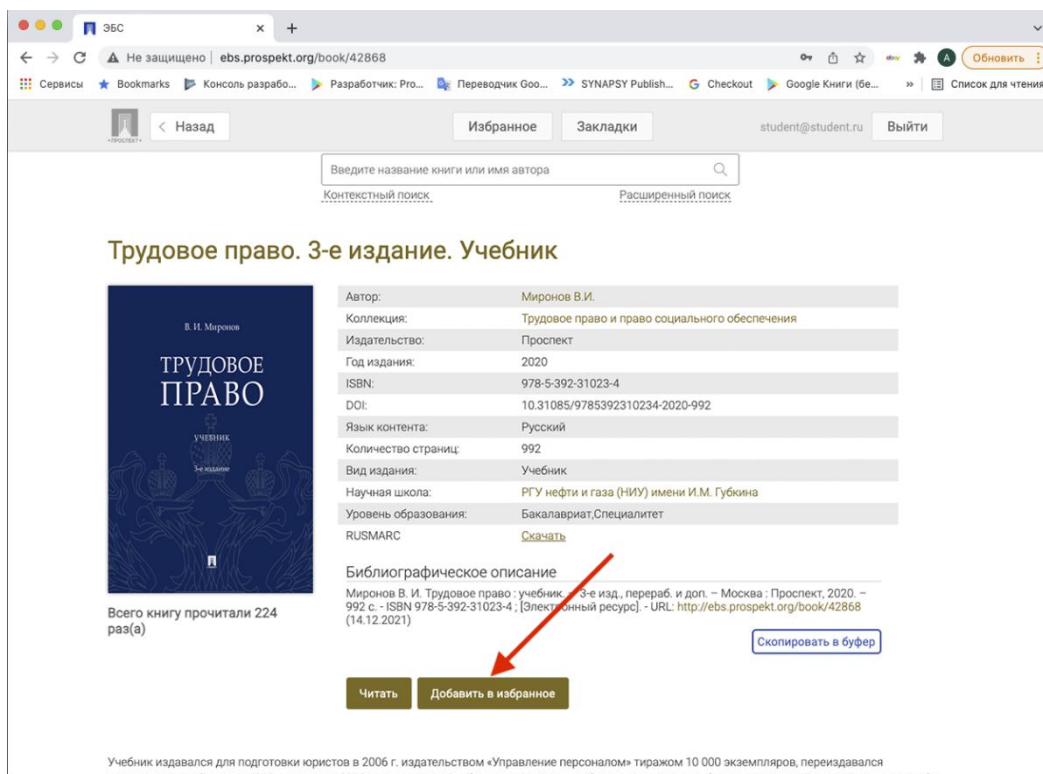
ЭБС ×
Не защищено | ebs.prospekt.org/book/42868
Обновить
Сервисы Bookmarks Консоль разрабо... Разработчик: Pro... Переводчик Goo... SYNAPSY Publish... Checkout Google Книги (бе... » Список для чтения

< Назад Избранное Закладки student@student.ru Выйти

Введите название книги или имя автора
Контекстный поиск Расширенный поиск

Трудовое право. 3-е издание. Учебник

В. И. Миронов
ТРУДОВОЕ ПРАВО
УЧЕБНИК
3-е издание

| | |
|---|---|
| Автор: | Миронов В.И. |
| Коллекция: | Трудовое право и право социального обеспечения |
| Издательство: | Проспект |
| Год издания: | 2020 |
| ISBN: | 978-5-392-31023-4 |
| DOI: | 10.31085/9785392310234-2020-992 |
| Язык контента: | Русский |
| Количество страниц: | 992 |
| Вид издания: | Учебник |
| Научная школа: | РГУ нефти и газа (НИУ) имени И.М. Губкина |
| Уровень образования: | Бакалавриат,Специалитет |
| RUSMARC | Скачать |

Библиографическое описание
Миронов В. И. Трудовое право : учебник. – 3-е изд., перераб. и доп. – Москва : Проспект, 2020. – 992 с. - ISBN 978-5-392-31023-4 ; [Электронный ресурс]. - URL: http://ebs.prospekt.org/book/42868 (14.12.2021)

Скопировать в буфер

Всего книгу прочитали 224 раз(а)

Читать Добавить в избранное

Учебник издавался для подготовки юристов в 2006 г. издательством «Управление персоналом» тиражом 10 000 экземпляров, переиздавался